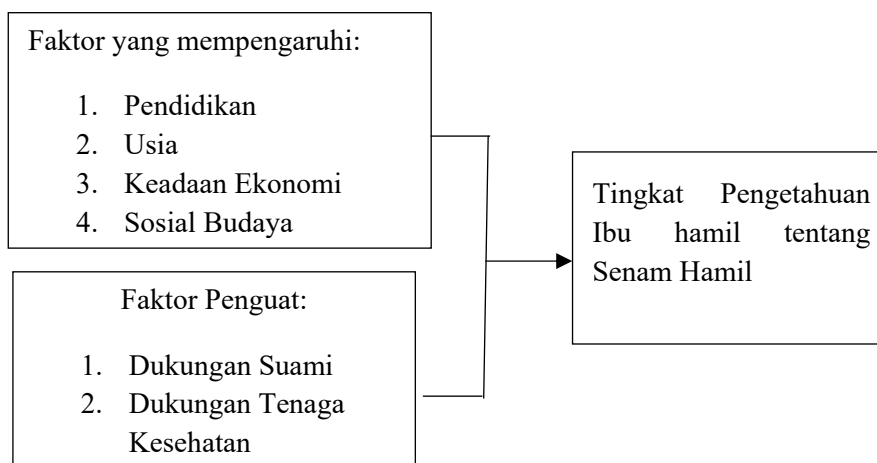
Faktor yang mempengaruhi:

1. Pendidikan
2. Usia
3. Keadaan Ekonomi
4. Sosial Budaya

Faktor Penguat:

1. Dukungan Suami
2. Dukungan Tenaga Kesehatan

Tingkat Pengetahuan Ibu hamil tentang Senam Hamil